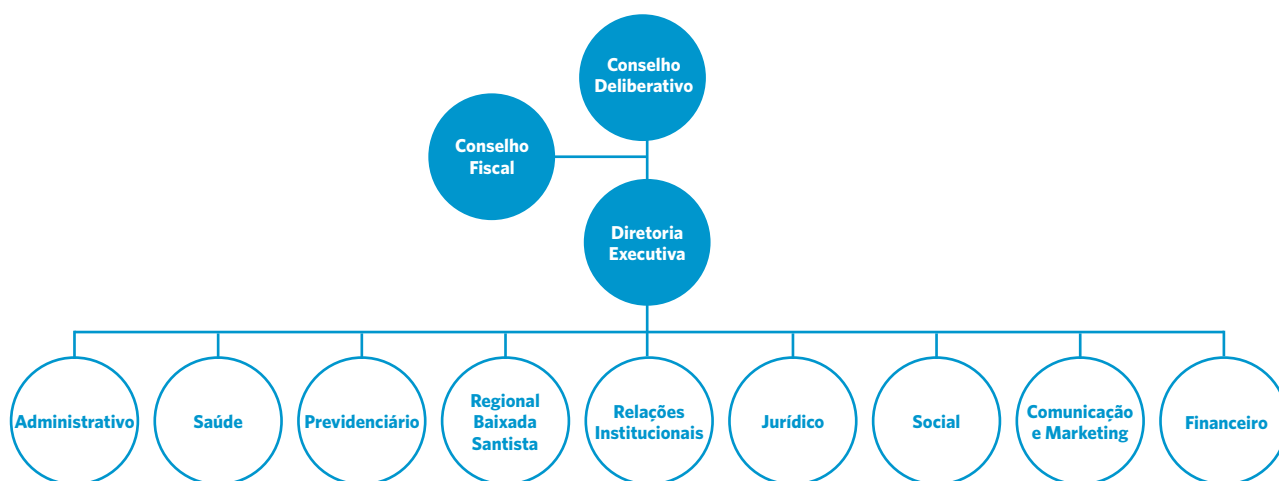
Conselho Deliberativo

Conselho Fiscal

Diretoria Executiva

Administrativo

Saúde

Previdenciário

Regional Baixada Santista

Relações Institucionais

Jurídico

Social

Comunicação e Marketing

Financeiro